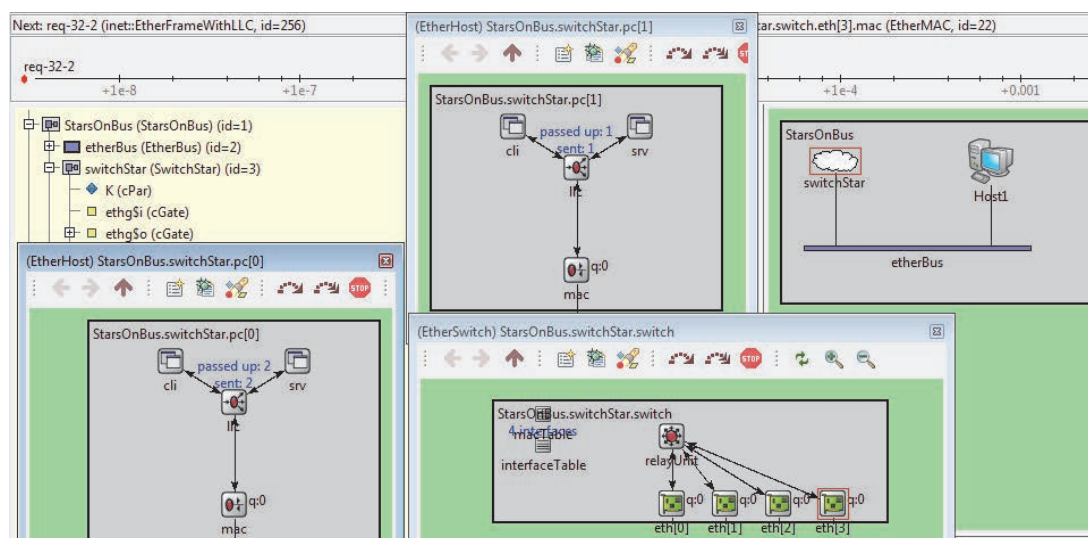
Next: req-32-2 (inet::EtherFrameWithLLC, id=256)

req-32-2

+1e-8

+1e-7

StarsOnBus (StarsOnBus) (id=1)

etherBus (EtherBus) (id=2)

switchStar (SwitchStar) (id=3)

K (cPar)

ethg$i (cGate)

ethg$o (cGate)

(EtherHost) StarsOnBus.switchStar.pc[0]

StarsOnBus.switchStar.pc[0]

cli

passed up: 2

sent: 2

srv

llc

q:0

mac

(EtherHost) StarsOnBus.switchStar.pc[1]

StarsOnBus.switchStar.pc[1]

cli

passed up: 1

sent: 1

srv

llc

q:0

mac

ar.switch.eth[3].mac (EtherMAC, id=22)

+1e-4

+0.001

StarsOnBus

switchStar

Host1

etherBus

(EtherSwitch) StarsOnBus.switchStar.switch

StarsOnBus.switchStar.switch

4 interfaces

macTable

interfaceTable

relayUnit

q:0

q:0

q:0

q:0

eth[0]

eth[1]

eth[2]

eth[3]